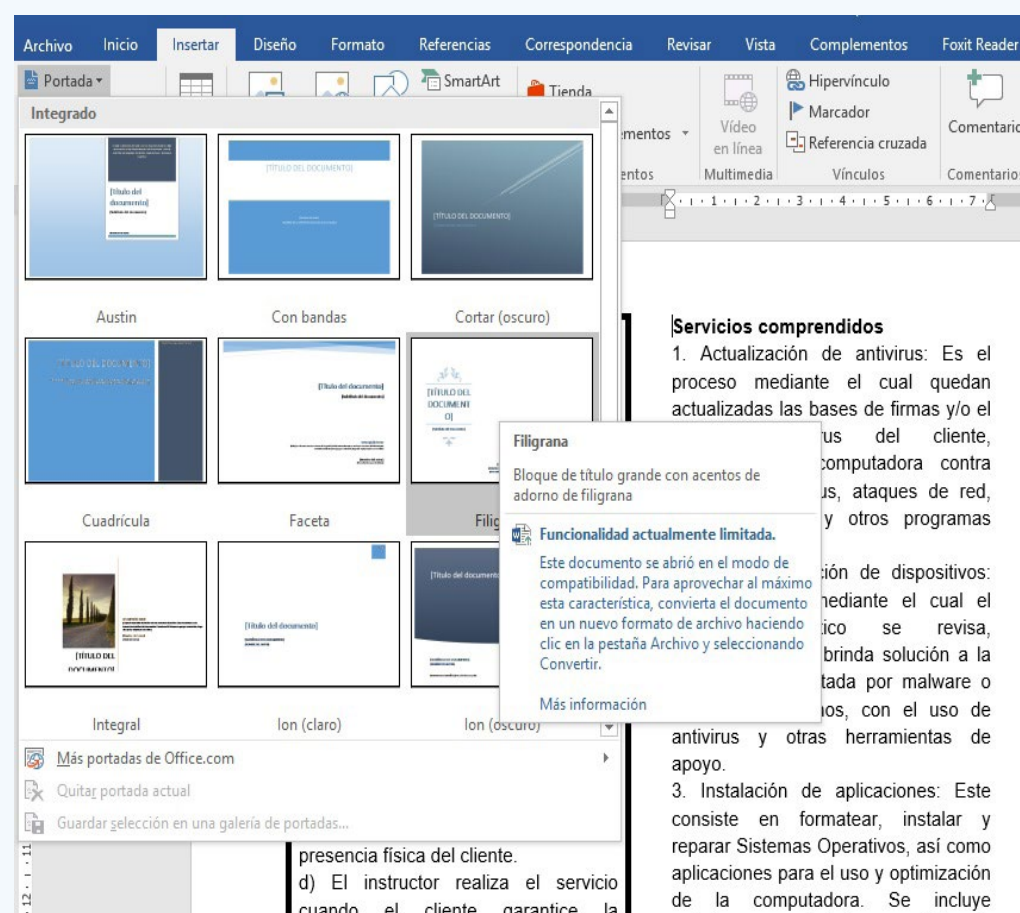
Archivo Inicio Insertar Diseño Formato Referencias Correspondencia Revisar Vista Complementos Foxit Reader

Portada ▾ SmartArt Tienda

Integrado

[Título del documento]

[TÍTULO DEL DOCUMENTO]

[TÍTULO DEL DOCUMENTO]

Austin Con bandas Cortar (oscuro)

TÍTULO DEL DOCUMENTO

[Título del documento]

[TÍTULO DEL DOCUMENTO]

Cuadrícula Faceta Filig

[Título del documento]

[TÍTULO DEL DOCUMENTO]

[Título del documento]

Integral Ion (claro) Ion (oscuro)

Más portadas de Office.com

Quitar portada actual

Guardar selección en una galería de portadas...

mentos

entos

Vídeo en línea

Multimedia

Hipervínculo

Marcador

Referencia cruzada

Vínculos

Comentario

Comentarios

Filigrana

Bloque de título grande con acentos de adorno de filigrana

Funcionalidad actualmente limitada.

Este documento se abrió en el modo de compatibilidad. Para aprovechar al máximo esta característica, convierta el documento en un nuevo formato de archivo haciendo clic en la pestaña Archivo y seleccionando Convertir.

Más información

Servicios comprendidos

1. Actualización de antivirus: Es el proceso mediante el cual quedan actualizadas las bases de firmas y/o el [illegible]us del cliente, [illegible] computadora contra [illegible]us, ataques de red, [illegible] y otros programas

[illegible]ción de dispositivos: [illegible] mediante el cual el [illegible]tico se revisa, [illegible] brinda solución a la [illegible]tada por malware o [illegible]nos, con el uso de antivirus y otras herramientas de apoyo.

3. Instalación de aplicaciones: Este consiste en formatear, instalar y reparar Sistemas Operativos, así como aplicaciones para el uso y optimización de la computadora. Se incluye

presencia física del cliente.

d) El instructor realiza el servicio cuando el cliente garantice la